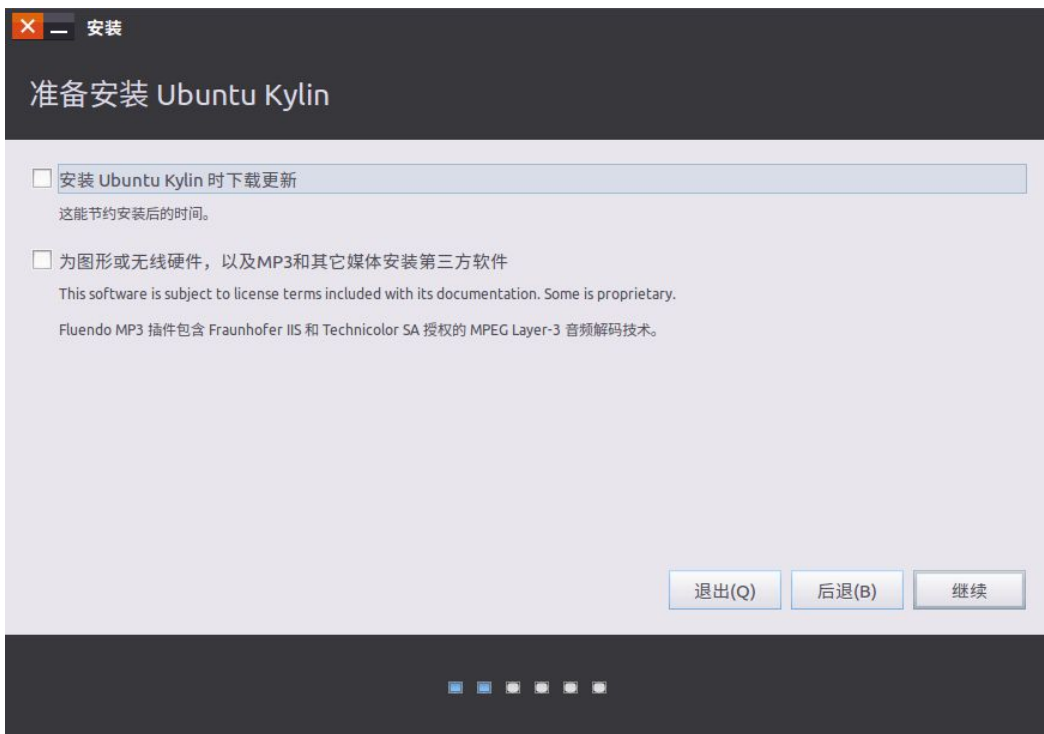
安装

准备安装 Ubuntu Kylin

安装 Ubuntu Kylin 时下载更新

这能节约安装后的时间。

为图形或无线硬件，以及MP3和其它媒体安装第三方软件

This software is subject to license terms included with its documentation. Some is proprietary.

Fluendo MP3 插件包含 Fraunhofer IIS 和 Technicolor SA 授权的 MPEG Layer-3 音频解码技术。

退出(Q)

后退(B)

继续